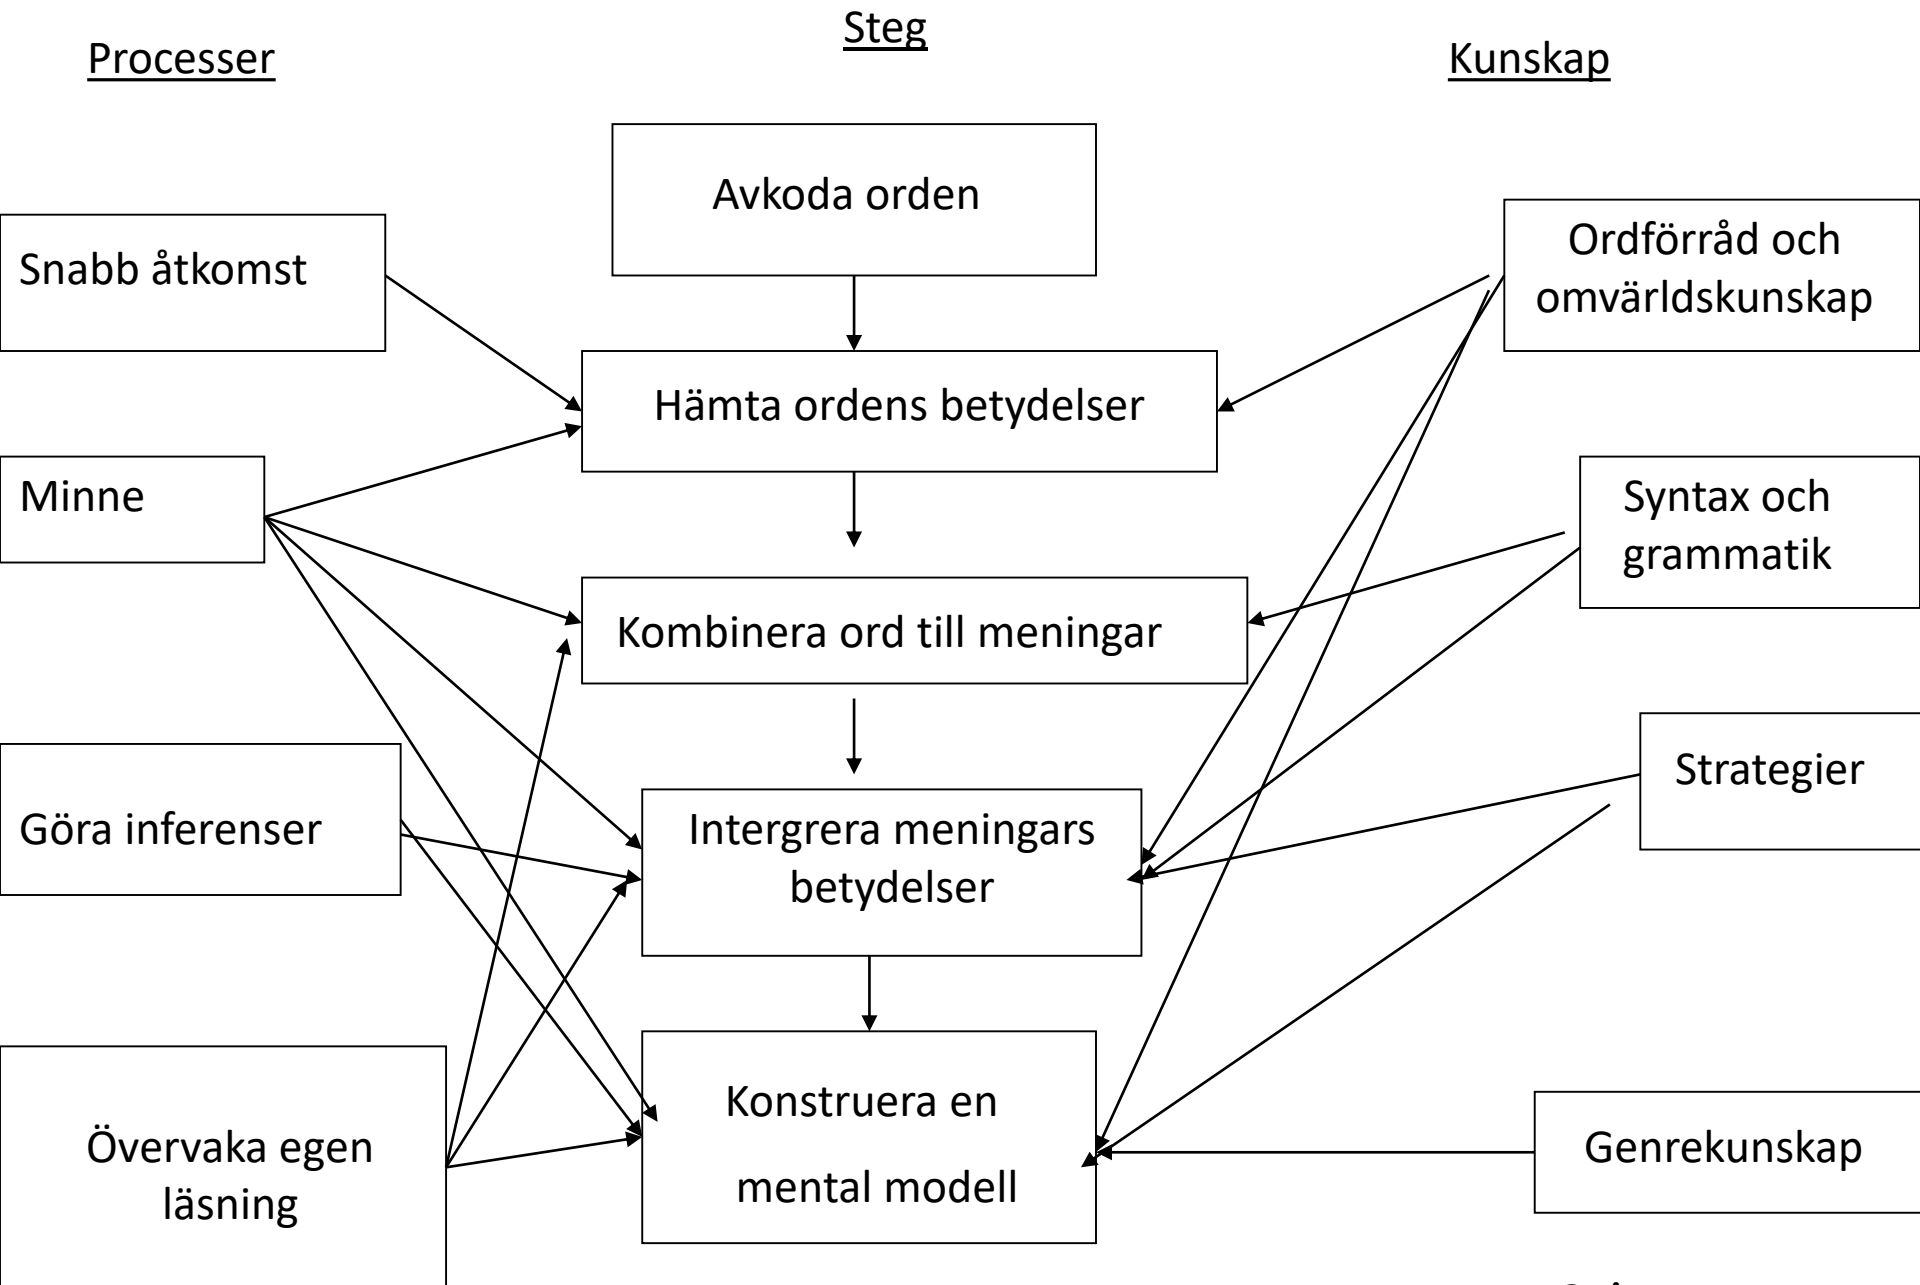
Processer

Steg

Kunskap

Avkoda orden

Snabb åtkomst

Hämta ordens betydelser

Ordförråd och omvärldskunskap

Minne

Kombinera ord till meningar

Syntax och grammatik

Göra inferenser

Intergrera meningars betydelser

Strategier

Övervaka egen läsning

Konstruera en mental modell

Genrekunskap